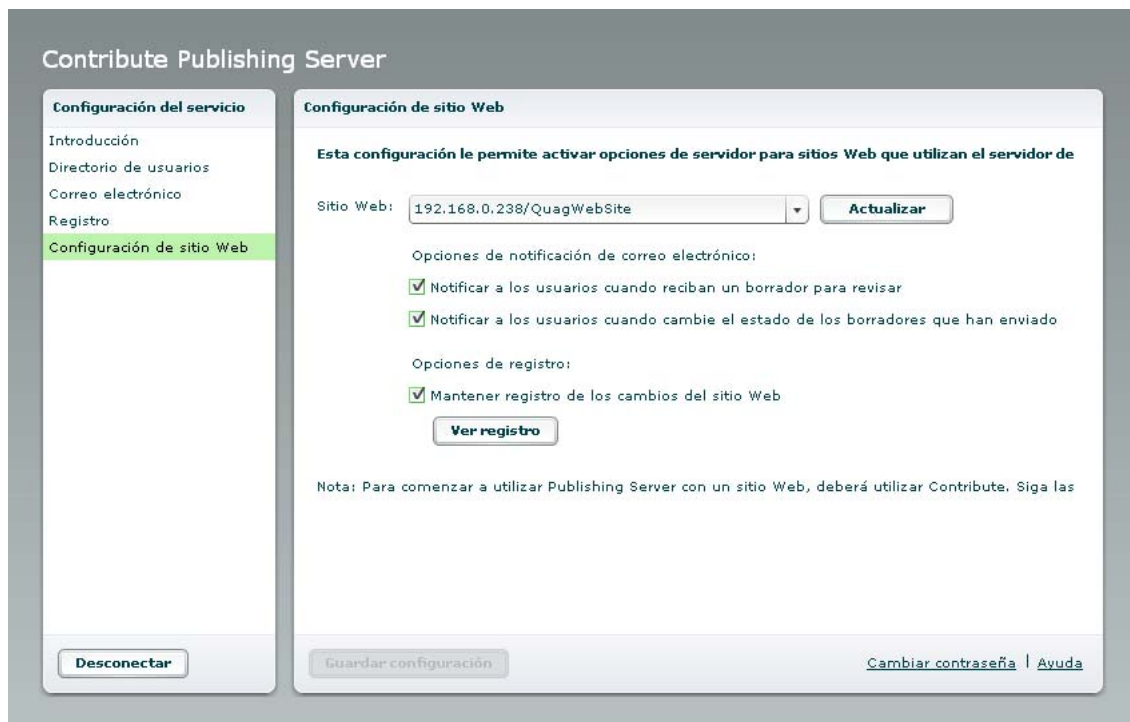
Contribute Publishing Server

Configuración del servicio

Introducción
Directorio de usuarios
Correo electrónico
Registro
Configuración de sitio Web

Desconectar

Configuración de sitio Web

Esta configuración le permite activar opciones de servidor para sitios Web que utilizan el servidor de

Sitio Web: 192.168.0.238/QuagWebSite

Actualizar

Opciones de notificación de correo electrónico:

Notificar a los usuarios cuando reciban un borrador para revisar

Notificar a los usuarios cuando cambie el estado de los borradores que han enviado

Opciones de registro:

Mantener registro de los cambios del sitio Web

Ver registro

Nota: Para comenzar a utilizar Publishing Server con un sitio Web, deberá utilizar Contribute. Siga las

Guardar configuración

Cambiar contraseña | Ayuda